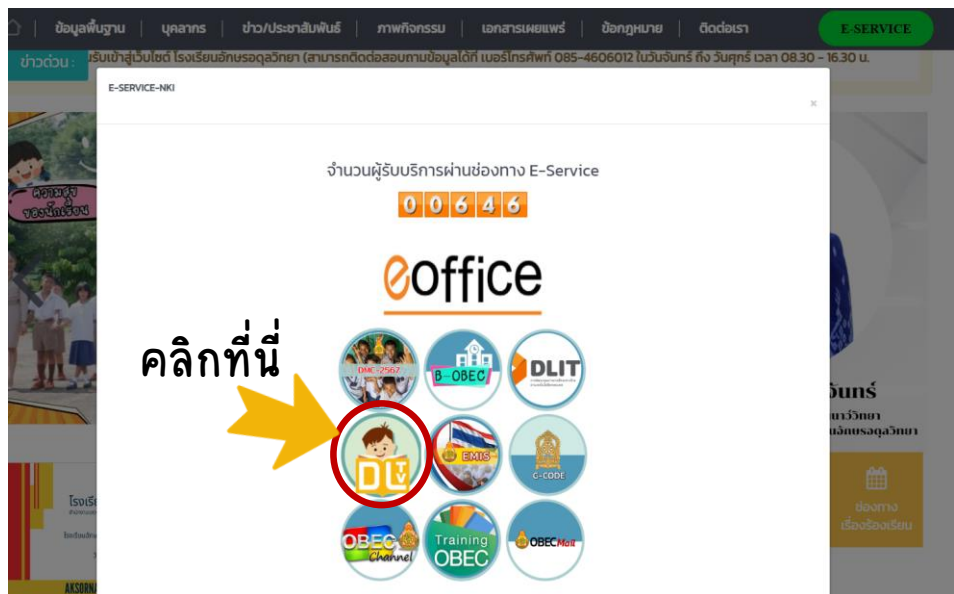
ข้อมูลพื้นฐาน | บุคลากร | ข่าว/ประชาสัมพันธ์ | ภาพกิจกรรม | เอกสารเผยแพร่ | ข้อกฎหมาย | ติดต่อเรา | E-SERVICE

ข่าวด่วน : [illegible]รับเข้าสู่เว็บไซต์ โรงเรียนอักษรอุดลวิทยา (สามารถติดต่อสอบถามข้อมูลได้ที่ เบอร์โทรศัพท์ 085-4606012 ในวันจันทร์ ถึง วันศุกร์ เวลา 08.30 - 16.30 น.

E-SERVICE-NKI

×

จำนวนผู้รับบริการผ่านช่องทาง E-Service

00646

eoffice

คลิกที่นี่

DMC 2567

B-OBEC

DLIT

DLTV

EMIS

C-CODE

OBEC Channel

Training OBEC

OBECMail

ความสุขของนักเรียน

โรงเรีย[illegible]

AKSORN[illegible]

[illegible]จันทร์

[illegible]นาวิทยา

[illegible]นอักษรอุดลวิทยา

ช่องทาง
เรื่องร้องเรียน